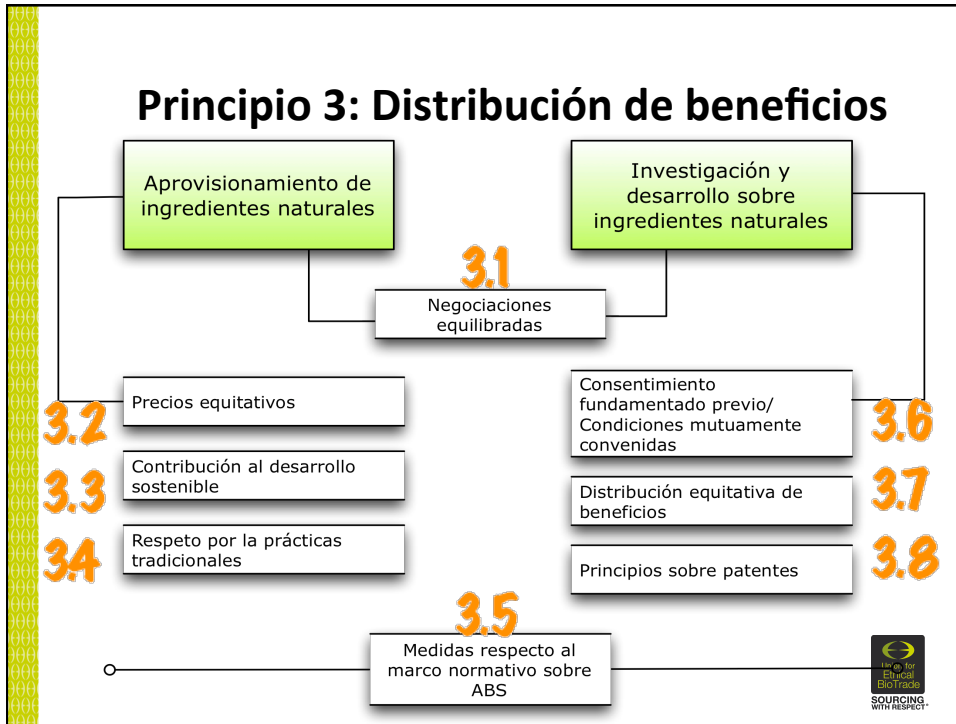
Principio 3: Distribución de beneficios

Aprovisionamiento de ingredientes naturales

Investigación y desarrollo sobre ingredientes naturales

3.1

Negociaciones equilibradas

Precios equitativos

3.2

Contribución al desarrollo sostenible

3.3

Respeto por la prácticas tradicionales

3.4

Consentimiento fundamentado previo/ Condiciones mutuamente convenidas

3.6

Distribución equitativa de beneficios

3.7

Principios sobre patentes

3.8

3.5

Medidas respecto al marco normativo sobre ABS

Union for Ethical BioTrade

SOURCING WITH RESPECT